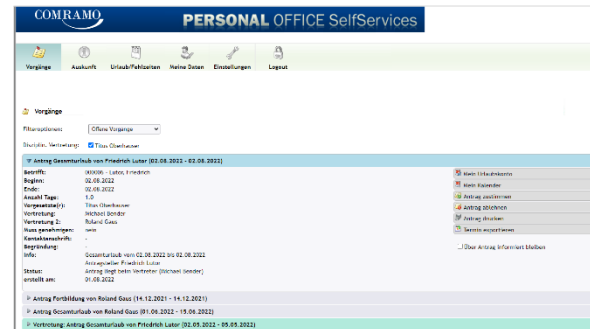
COMRAMO

PERSONAL OFFICE SelfServices

Vorgänge Auskunft Urlaub/Fehlzeiten Meine Daten Einstellungen Logout

Vorgänge

Filteroptionen: Offene Vorgänge

Berücks. Vertretung: Titus Oberhauser

▼ Antrag Gesamturlaub von Friedrich Lutor (02.08.2022 - 02.08.2022)

| | |
|---|---|
| Betreff: | 000006 - Lutor, Friedrich |
| Beginn: | 02.08.2022 |
| Ende: | 02.08.2022 |
| Anzahl Tage: | 1.0 |
| Vorgesetzte(r): | Titus Oberhauser |
| Vertretung: | Michael Bender |
| Vertretung 2: | Roland Gaus |
| Muss genehmigen: | nein |
| Kontaktanschrift: | - |
| Begründung: | - |
| Info: | Gesamturlaub vom 02.08.2022 bis 02.08.2022 Antragsteller Friedrich Lutor |
| Status: | Antrag liegt beim Vertreter [Michael Bender] |
| erstellt am: | 01.08.2022 |

Mein Urlaubskonto
Mein Kalender
Antrag ausführen
Antrag ablehnen
Antrag drucken
Termin exportieren

Über Antrag informiert bleiben

▶ Antrag Fortbildung von Roland Gaus (14.12.2021 - 14.12.2021)

▶ Antrag Gesamturlaub von Roland Gaus (01.06.2022 - 15.06.2022)

▶ Vertretung: Antrag Gesamturlaub von Friedrich Lutor (02.05.2022 - 05.05.2022)